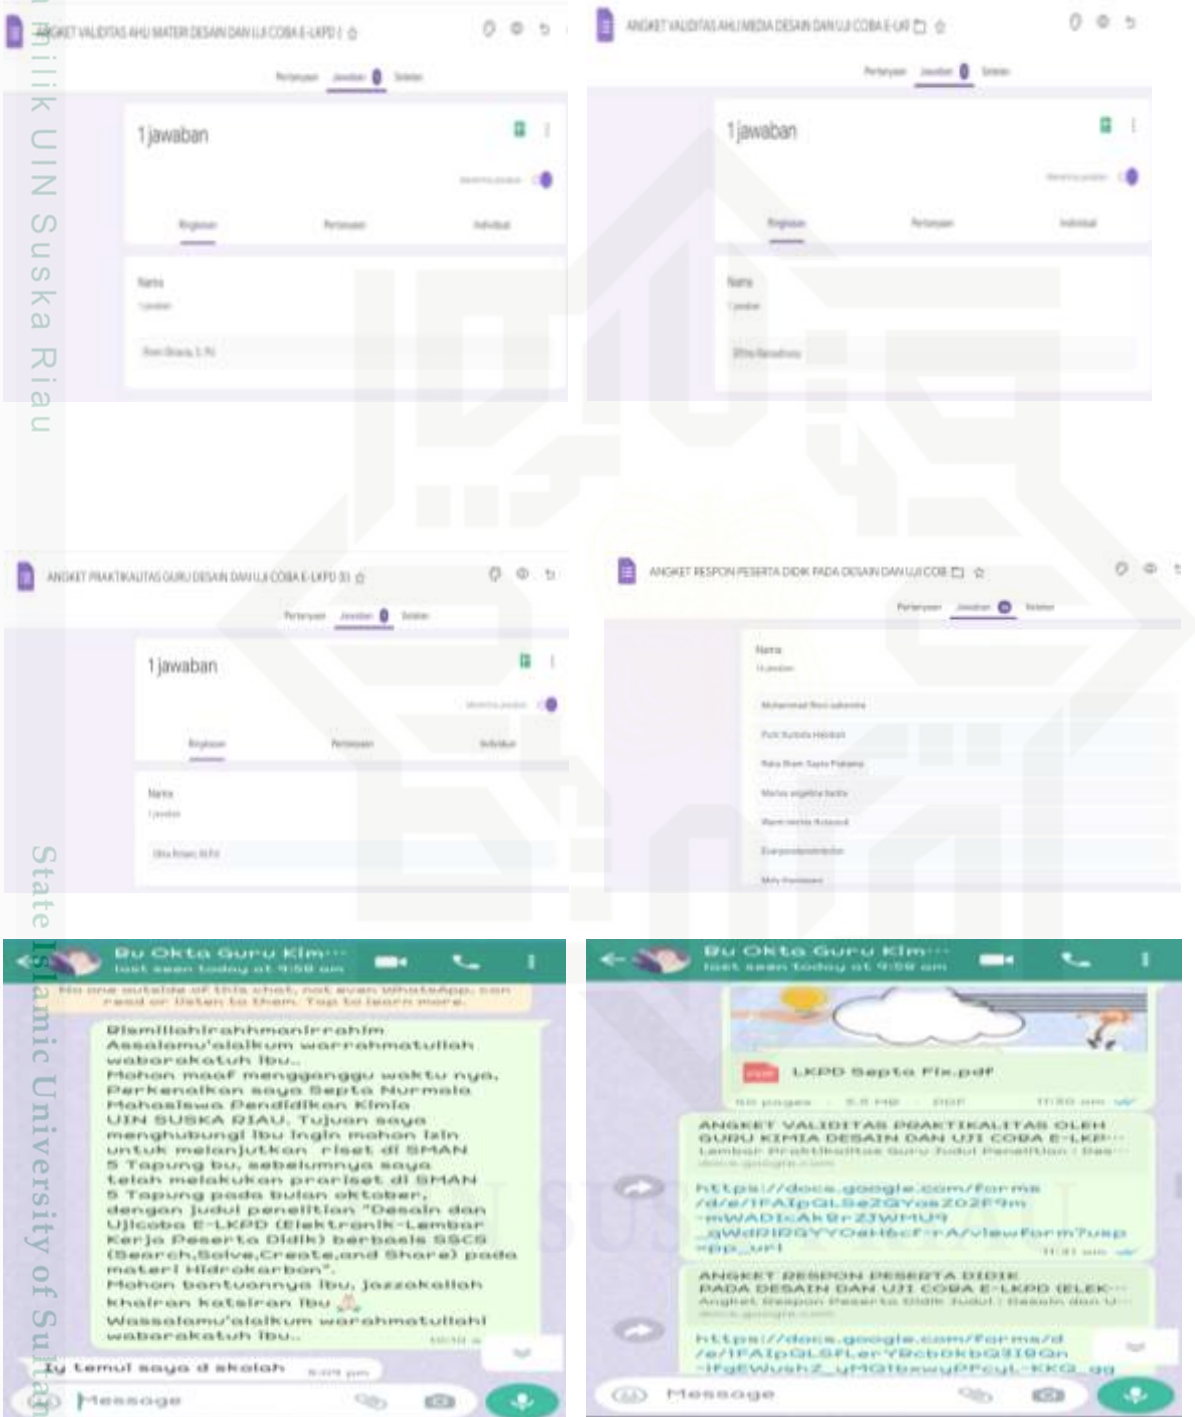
ANGKET VALIDITAS AHLI MATERI DESAIN DAN UJI COBA E-LKPD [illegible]

Pertanyaan Jawaban 1 Setelan

1 jawaban

Menerima jawaban

Ringkasan Pertanyaan Individual

Nama
1 jawaban

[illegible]

ANGKET VALIDITAS AHLI MEDIA DESAIN DAN UJI COBA E-LKP

Pertanyaan Jawaban 1 Setelan

1 jawaban

Menerima jawaban

Ringkasan Pertanyaan Individual

Nama
1 jawaban

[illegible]

ANGKET PRAKTIKALITAS GURU DESAIN DAN UJI COBA E-LKPD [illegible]

Pertanyaan Jawaban 1 Setelan

1 jawaban

Menerima jawaban

Ringkasan Pertanyaan Individual

Nama
1 jawaban

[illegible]

ANGKET RESPON PESERTA DIDIK PADA DESAIN DAN UJI COB

Pertanyaan Jawaban Setelan

Nama
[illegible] jawaban

Muhammad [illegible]
Putri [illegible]
Raka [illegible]
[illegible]
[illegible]
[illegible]
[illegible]

Bu Okta Guru Kim···
last seen today at 9:59 am

No one outside of this chat, not even WhatsApp, can read or listen to them. Tap to learn more.

Bismillahirrahmanirrahim
Assalamu'alaikum warrahmatullah wabarakatuh ibu..
Mohon maaf mengganggu waktu nya, Perkenalkan saya Septa Nurmala Mahasiswa Pendidikan Kimia UIN SUSKA RIAU. Tujuan saya menghubungi ibu ingin mohon izin untuk melanjutkan riset di SMAN 5 Tapung bu, sebelumnya saya telah melakukan prariset di SMAN 5 Tapung pada bulan oktober, dengan judul penelitian "Desain dan Ujicoba E-LKPD (Elektronik-Lembar Kerja Peserta Didik) berbasis SSCS (Search,Solve,Create,and Share) pada materi Hidrokarbon".
Mohon bantuannya ibu, jazzakallah khairan katsiran ibu
Wassalamu'alaikum warahmatullahi wabarakatuh ibu..

Iy temui saya d skolah

Message

Bu Okta Guru Kim···
last seen today at 9:59 am

LKPD Septa Fix.pdf
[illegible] pages · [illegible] MB · PDF

ANGKET VALIDITAS PRAKTIKALITAS OLEH GURU KIMIA DESAIN DAN UJI COBA E-LKP···
Lembar Praktikalitas Guru Judul Penelitian : Des···
docs.google.com

https://docs.google.com/forms/d/e/1FAIpQLSe2GYoaZ02F9m-mWADIcAk9rZJWMU9_gWdRIDGYYOeH6cf-rA/viewform?usp=pp_url

ANGKET RESPON PESERTA DIDIK PADA DESAIN DAN UJI COBA E-LKPD (ELEK···
Angket Respon Peserta Didik Judul : Desain dan U···
docs.google.com

https://docs.google.com/forms/d/e/1FAIpQLSfLerYBcbDkbG3I9Gn-IfgEWushZ_yMGIbswyPPcyL-KKQ_gg

Message

Hak Cipta Dilindungi Undang-Undang
milik UIN Suska Riau
State Islamic University of Sultan